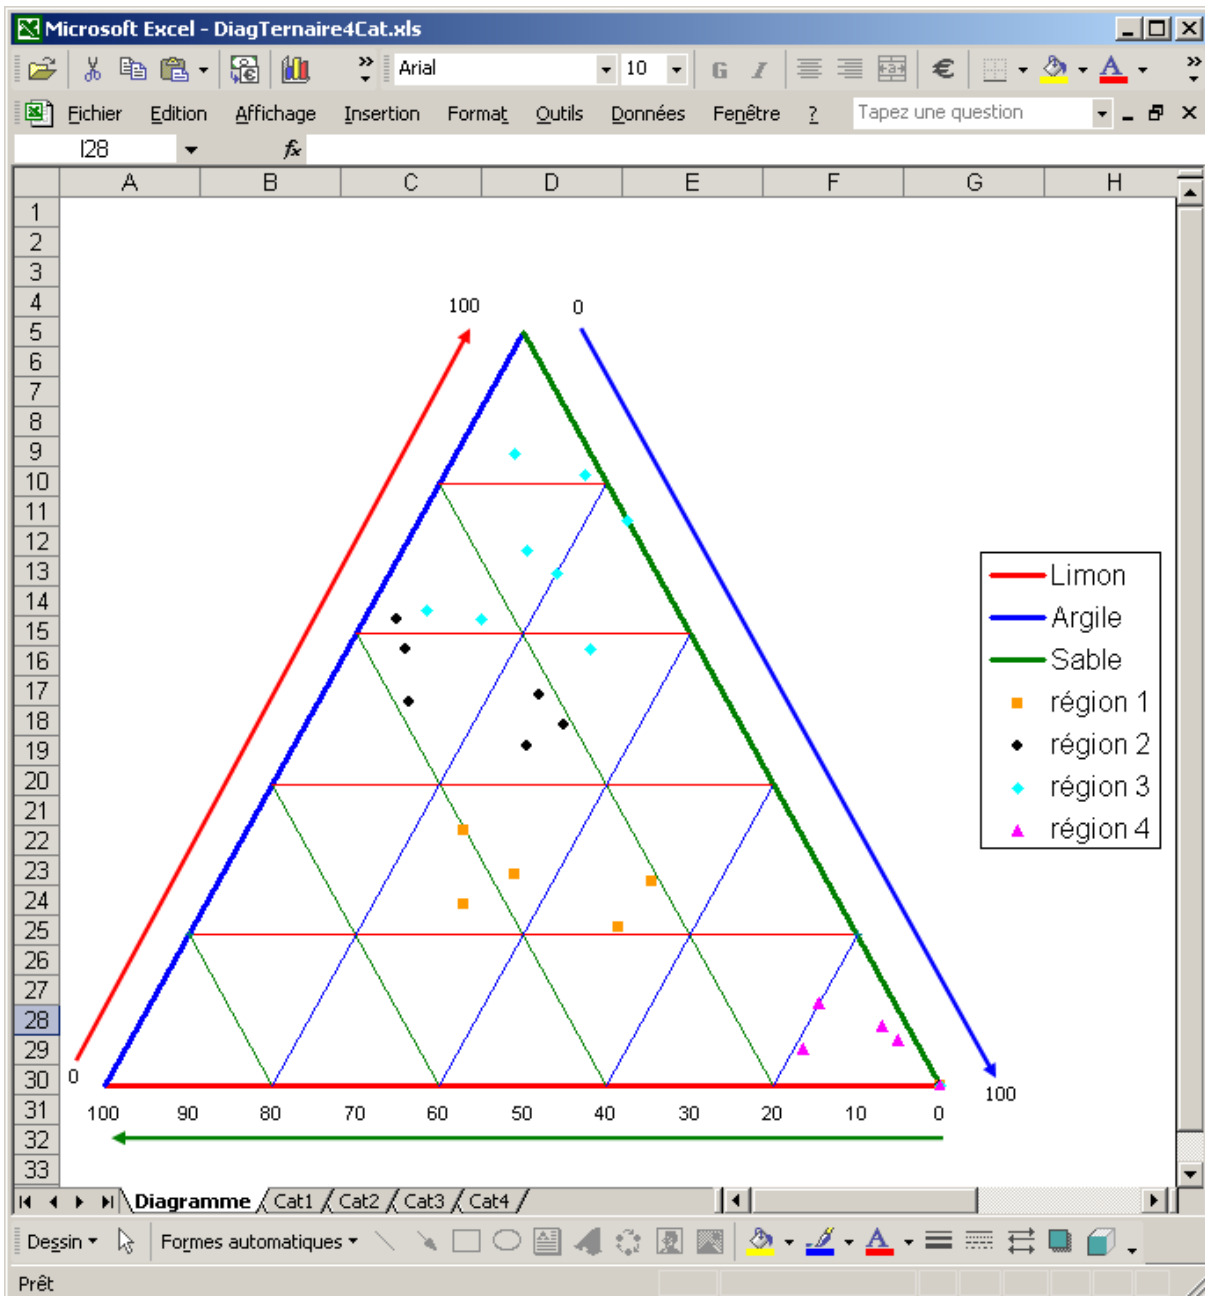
Microsoft Excel - DiagTernaire4Cat.xls

Arial 10 G I €

Fichier Edition Affichage Insertion Format Outils Données Fenêtre ? Tapez une question

I28 fx

| | A | B | C | D | E | F | G | H |
|---|---|---|---|---|---|---|---|---|
| 1 | | | | | | | | |
| 2 | | | | | | | | |
| 3 | | | | | | | | |
| 4 | | | | | | | | |
| 5 | | | | | | | | |
| 6 | | | | | | | | |
| 7 | | | | | | | | |
| 8 | | | | | | | | |
| 9 | | | | | | | | |
| 10 | | | | | | | | |
| 11 | | | | | | | | |
| 12 | | | | | | | | |
| 13 | | | | | | | | |
| 14 | | | | | | | | |
| 15 | | | | | | | | |
| 16 | | | | | | | | |
| 17 | | | | | | | | |
| 18 | | | | | | | | |
| 19 | | | | | | | | |
| 20 | | | | | | | | |
| 21 | | | | | | | | |
| 22 | | | | | | | | |
| 23 | | | | | | | | |
| 24 | | | | | | | | |
| 25 | | | | | | | | |
| 26 | | | | | | | | |
| 27 | | | | | | | | |
| 28 | | | | | | | | |
| 29 | | | | | | | | |
| 30 | | | | | | | | |
| 31 | | | | | | | | |
| 32 | | | | | | | | |
| 33 | | | | | | | | |

100 0

Limon
Argile
Sable
région 1
région 2
région 3
région 4

0 100

100 90 80 70 60 50 40 30 20 10 0

Diagramme Cat1 Cat2 Cat3 Cat4

Dessin Formes automatiques

Prêt